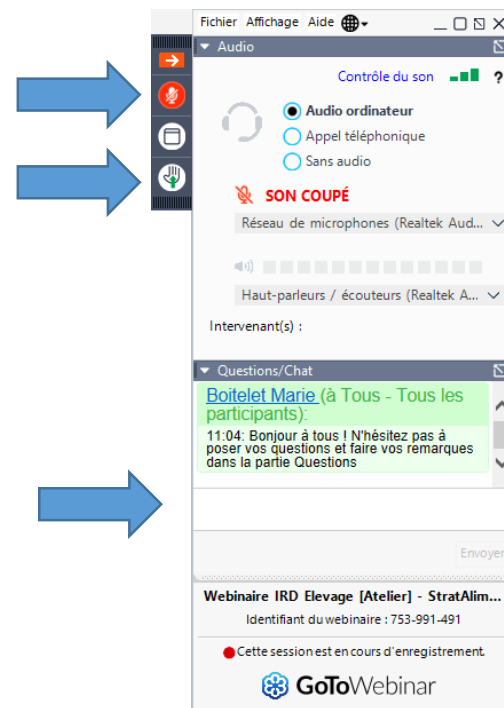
Fichier Affichage Aide

Audio

Contrôle du son

?

Audio ordinateur

Appel téléphonique

Sans audio

SON COUPÉ

Réseau de microphones (Realtek Aud...

Haut-parleurs / écouteurs (Realtek A...

Intervenant(s) :

Questions/Chat

Boitelet Marie (à Tous - Tous les participants):

11:04: Bonjour à tous ! N'hésitez pas à poser vos questions et faire vos remarques dans la partie Questions

Envoyer

Webinaire IRD Elevage [Atelier] - StratAlim...

Identifiant du webinaire : 753-991-491

Cette session est en cours d'enregistrement.

GoToWebinar